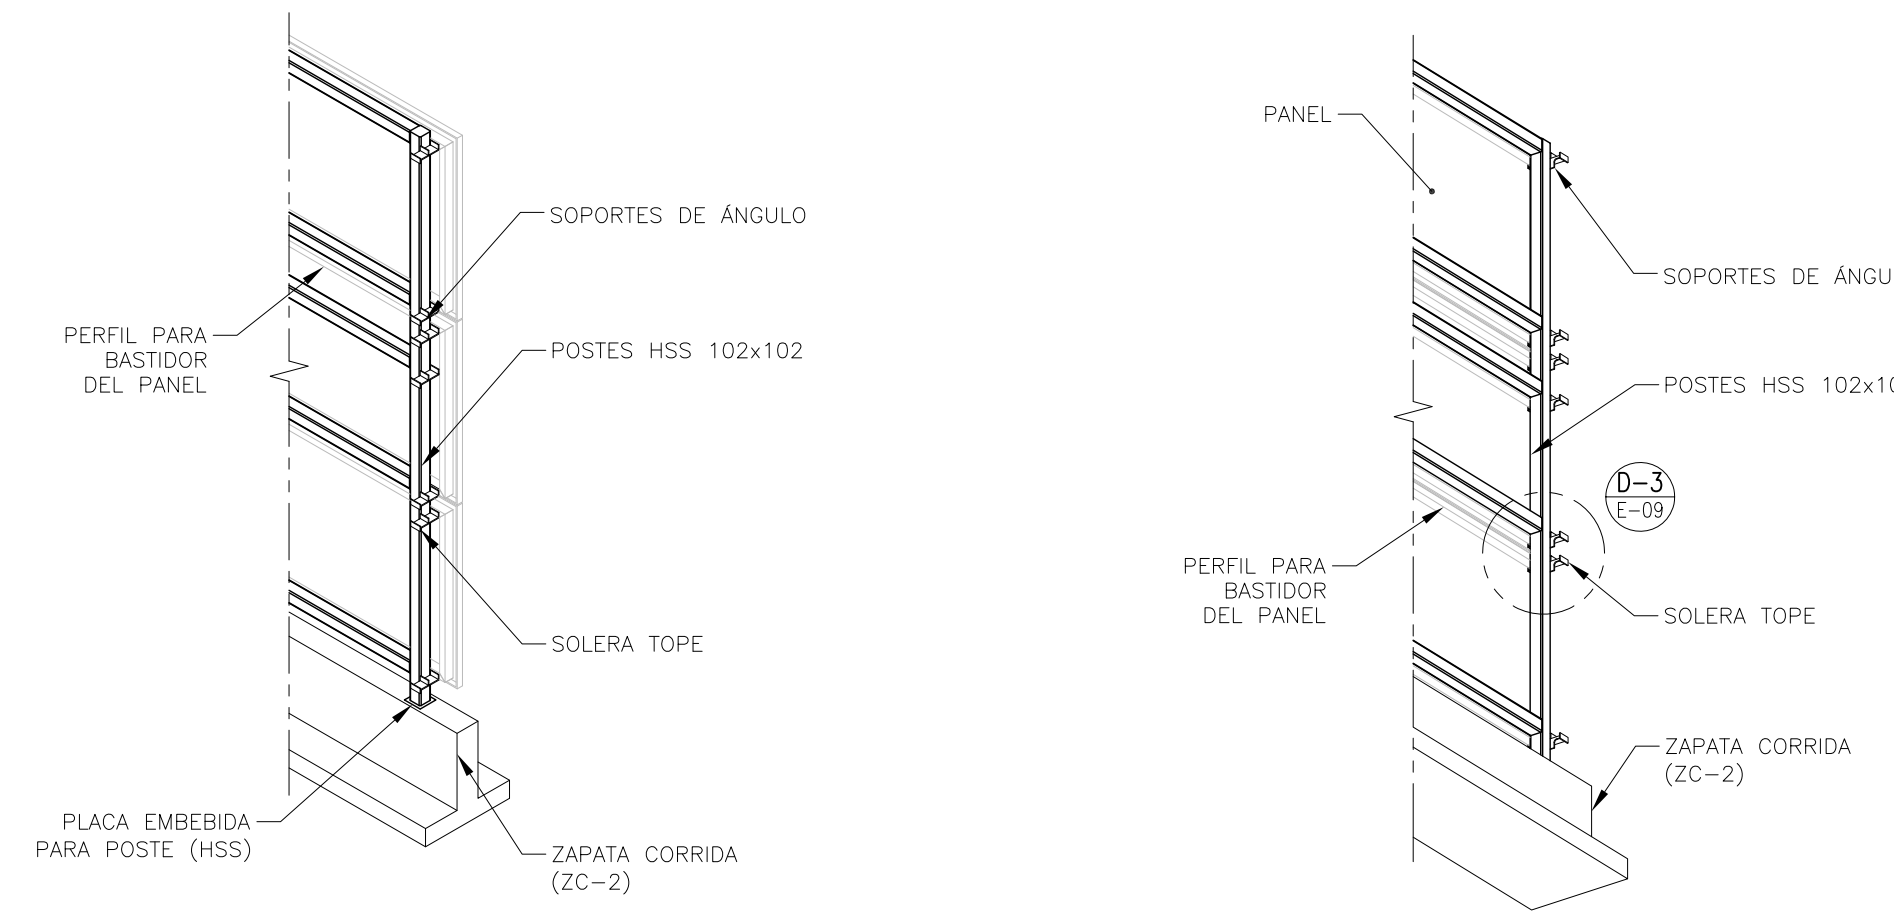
SOPORTES DE ÁNGULO

PERFIL PARA BASTIDOR DEL PANEL

POSTES HSS 102x102

SOLERA TOPE

PLACA EMBEBIDA PARA POSTE (HSS)

ZAPATA CORRIDA (ZC–2)

PANEL

SOPORTES DE ÁNGU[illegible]

POSTES HSS 102x1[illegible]

$\frac{D-3}{E-09}$

PERFIL PARA BASTIDOR DEL PANEL

SOLERA TOPE

ZAPATA CORRIDA (ZC–2)